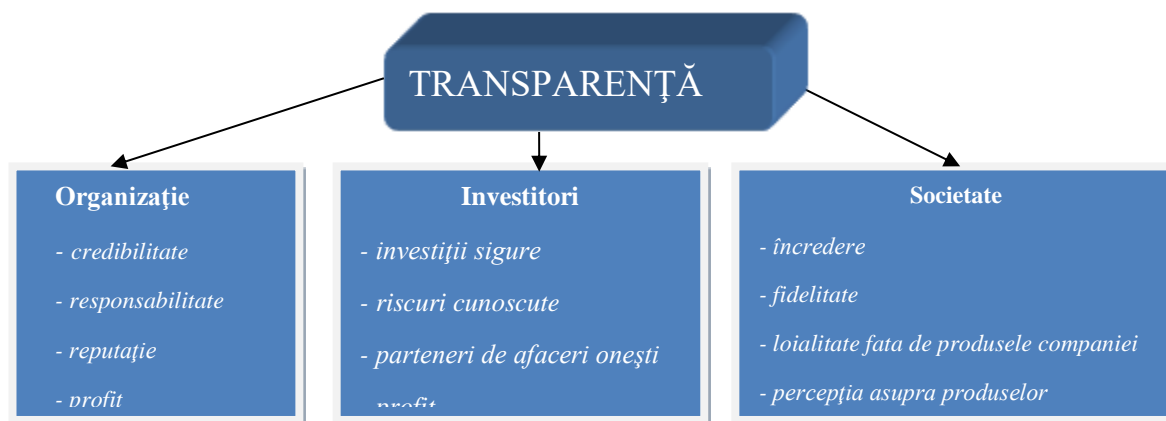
TRANSPARENŢĂ

Organizaţie

- credibilitate

- responsabilitate

- reputaţie

- profit

Investitori

- investiţii sigure

- riscuri cunoscute

- parteneri de afaceri oneşti

- profit

Societate

- încredere

- fidelitate

- loialitate fata de produsele companiei

- percepţia asupra produselor